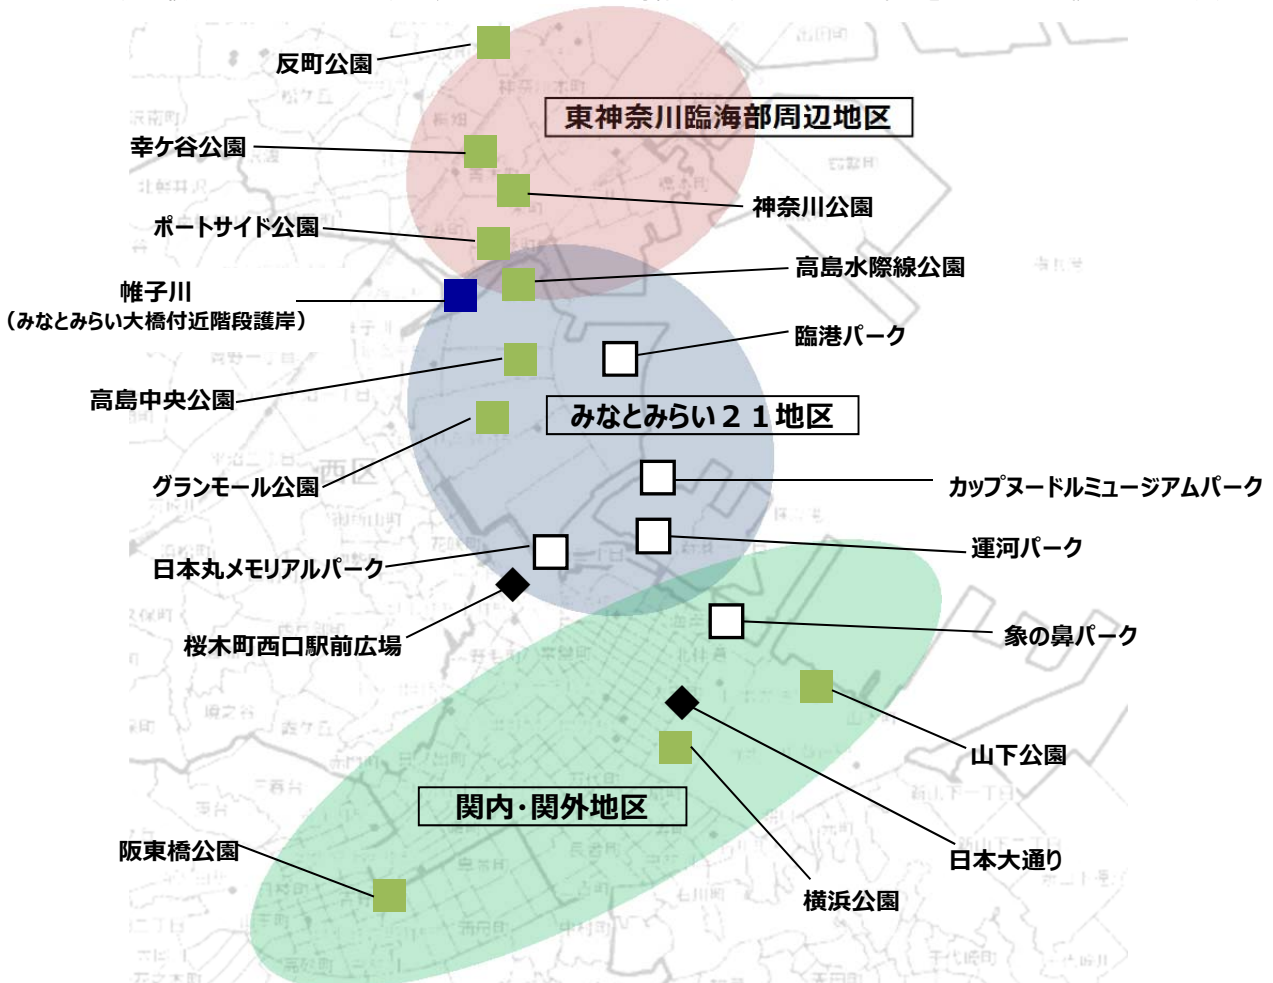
反町公園

東神奈川臨海部周辺地区

幸ケ谷公園

神奈川公園

ポートサイド公園

高島水際線公園

帷子川
（みなとみらい大橋付近階段護岸）

臨港パーク

高島中央公園

みなとみらい２１地区

グランモール公園

カップヌードルミュージアムパーク

運河パーク

日本丸メモリアルパーク

桜木町西口駅前広場

象の鼻パーク

山下公園

関内･関外地区

阪東橋公園

日本大通り

横浜公園